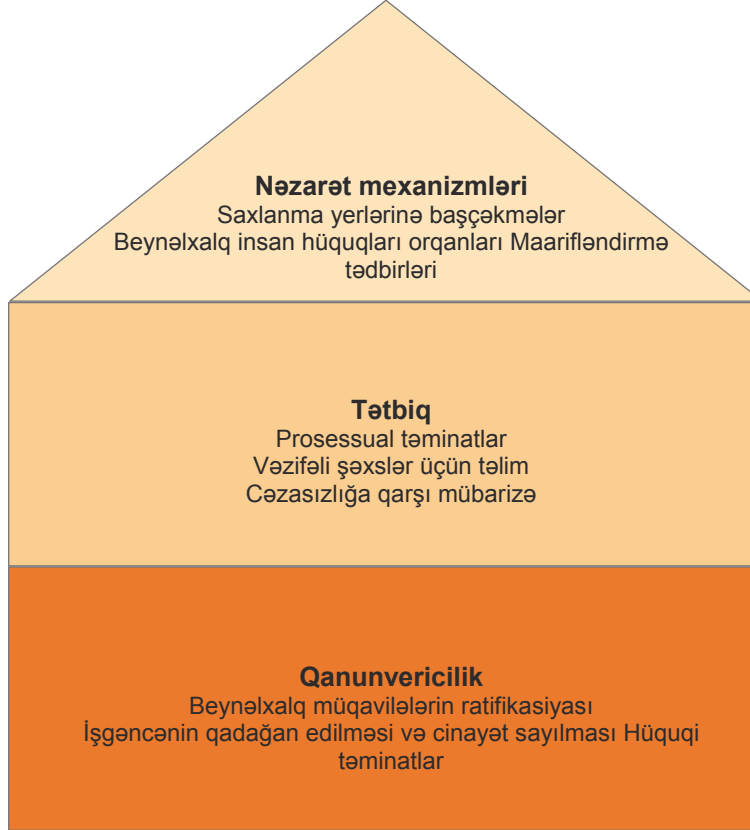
Nəzarət mexanizmləri
Saxlanma yerlərinə başçəkmələr
Beynəlxalq insan hüquqları orqanları Maarifləndirmə tədbirləri

Tətbiq
Prosessual təminatlar
Vəzifəli şəxslər üçün təlim
Cəzasızlığa qarşı mübarizə

Qanunvericilik
Beynəlxalq müqavilələrin ratifikasiyası
İşgəncənin qadağan edilməsi və cinayət sayılması Hüquqi təminatlar